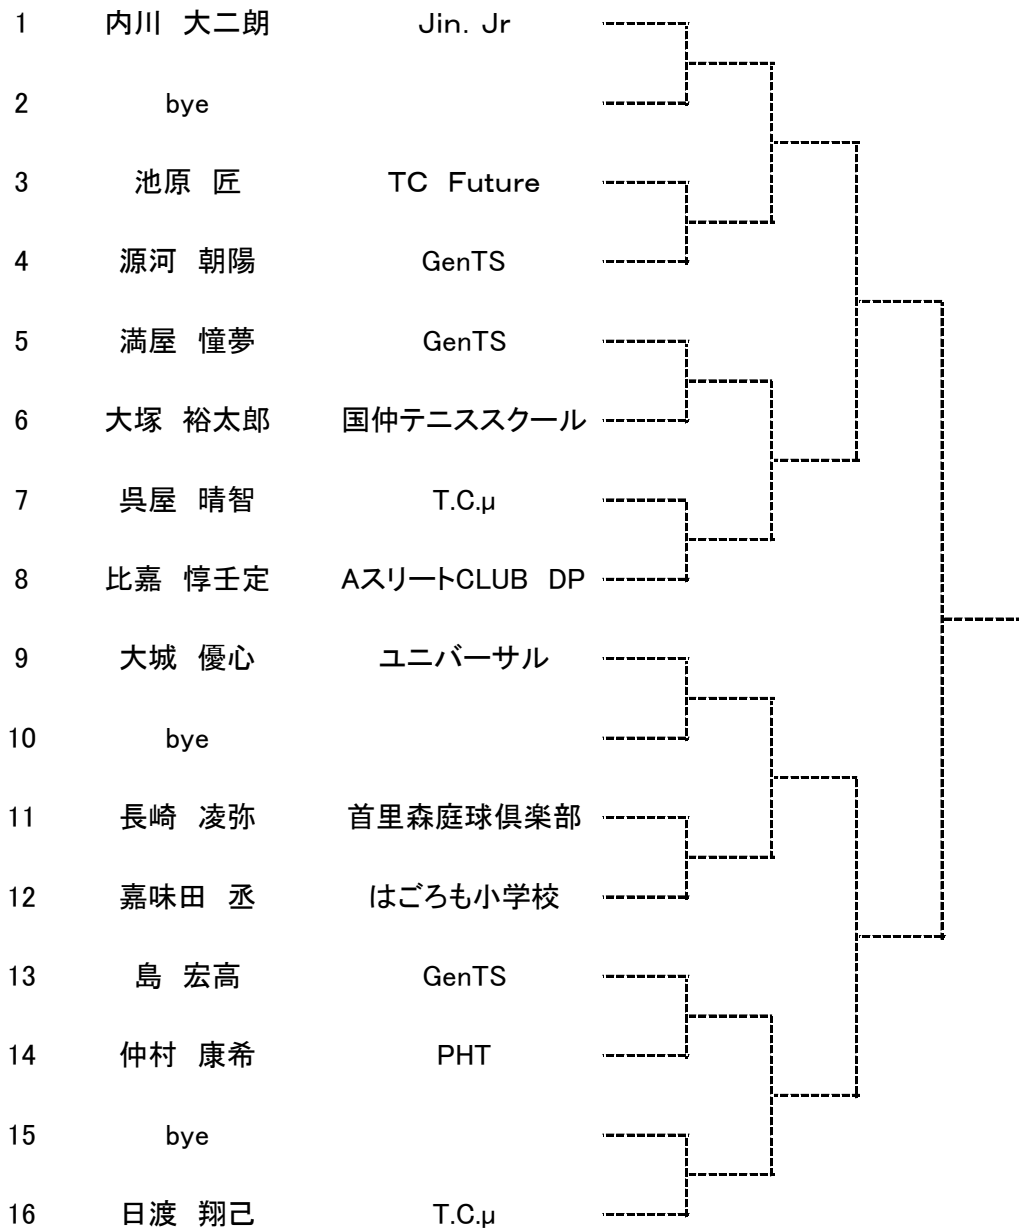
| | | |
|---|---|---|
| 1 | 内川　大二朗 | Jin. Jr |
| 2 | bye | |
| 3 | 池原　匠 | TC　Future |
| 4 | 源河　朝陽 | GenTS |
| 5 | 満屋　憧夢 | GenTS |
| 6 | 大塚　裕太郎 | 国仲テニススクール |
| 7 | 呉屋　晴智 | T.C.μ |
| 8 | 比嘉　惇壬定 | AスリートCLUB　DP |
| 9 | 大城　優心 | ユニバーサル |
| 10 | bye | |
| 11 | 長崎　凌弥 | 首里森庭球倶楽部 |
| 12 | 嘉味田　丞 | はごろも小学校 |
| 13 | 島　宏高 | GenTS |
| 14 | 仲村　康希 | PHT |
| 15 | bye | |
| 16 | 日渡　翔己 | T.C.μ |